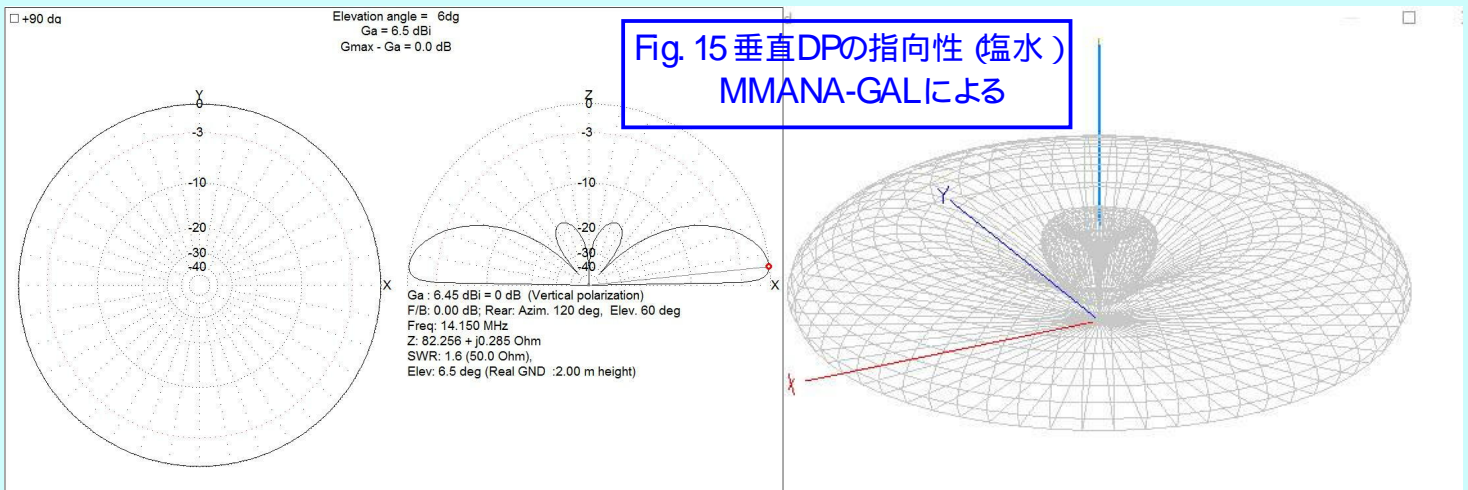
□ +90 dg

Elevation angle = 6dg
Ga = 6.5 dBi
Gmax - Ga = 0.0 dB

Fig. 15 垂直DPの指向性 (塩水 )
MMANA-GALによる

Y
0
-3
-10
-20
-30
-40
X

Z
0
-3
-10
-20
-30
-40
X

Ga : 6.45 dBi = 0 dB (Vertical polarization)
F/B: 0.00 dB; Rear: Azim. 120 deg, Elev. 60 deg
Freq: 14.150 MHz
Z: 82.256 + j0.285 Ohm
SWR: 1.6 (50.0 Ohm),
Elev: 6.5 deg (Real GND :2.00 m height)

Y
X